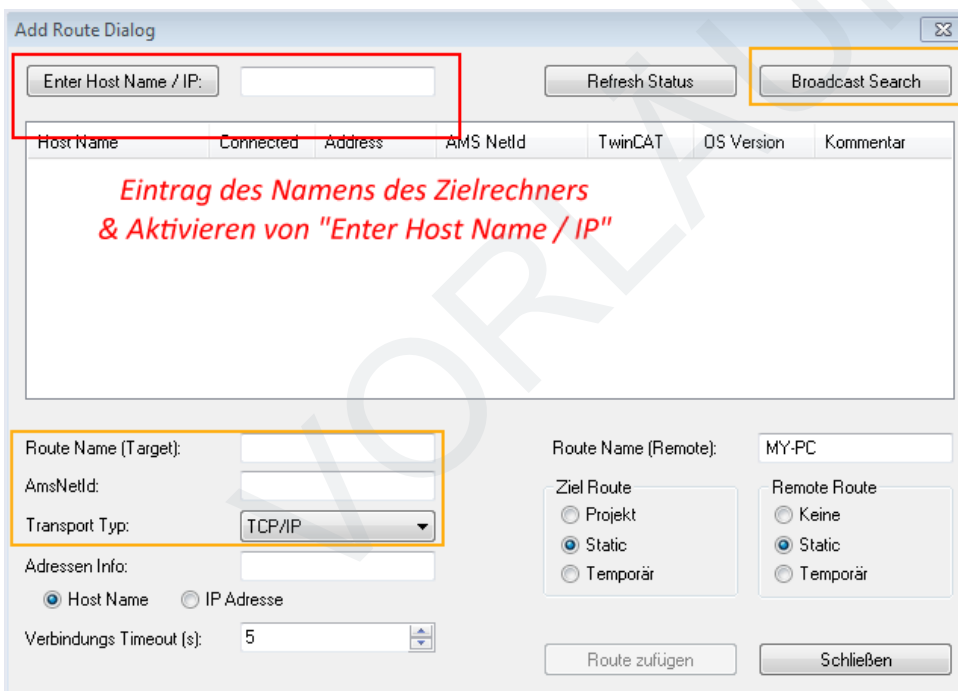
Add Route Dialog

Enter Host Name / IP:

Refresh Status

Broadcast Search

| Host Name | Connected | Address | AMS NetId | TwinCAT | OS Version | Kommentar |
|---|---|---|---|---|---|---|

Eintrag des Namens des Zielrechners
& Aktivieren von "Enter Host Name / IP"

VORLAU

Route Name (Target):

AmsNetId:

Transport Typ: TCP/IP

Adressen Info:

Host Name   IP Adresse

Verbindungs Timeout (s): 5

Route Name (Remote): MY-PC

Ziel Route
Projekt
Static
Temporär

Remote Route
Keine
Static
Temporär

Route zufügen

Schließen